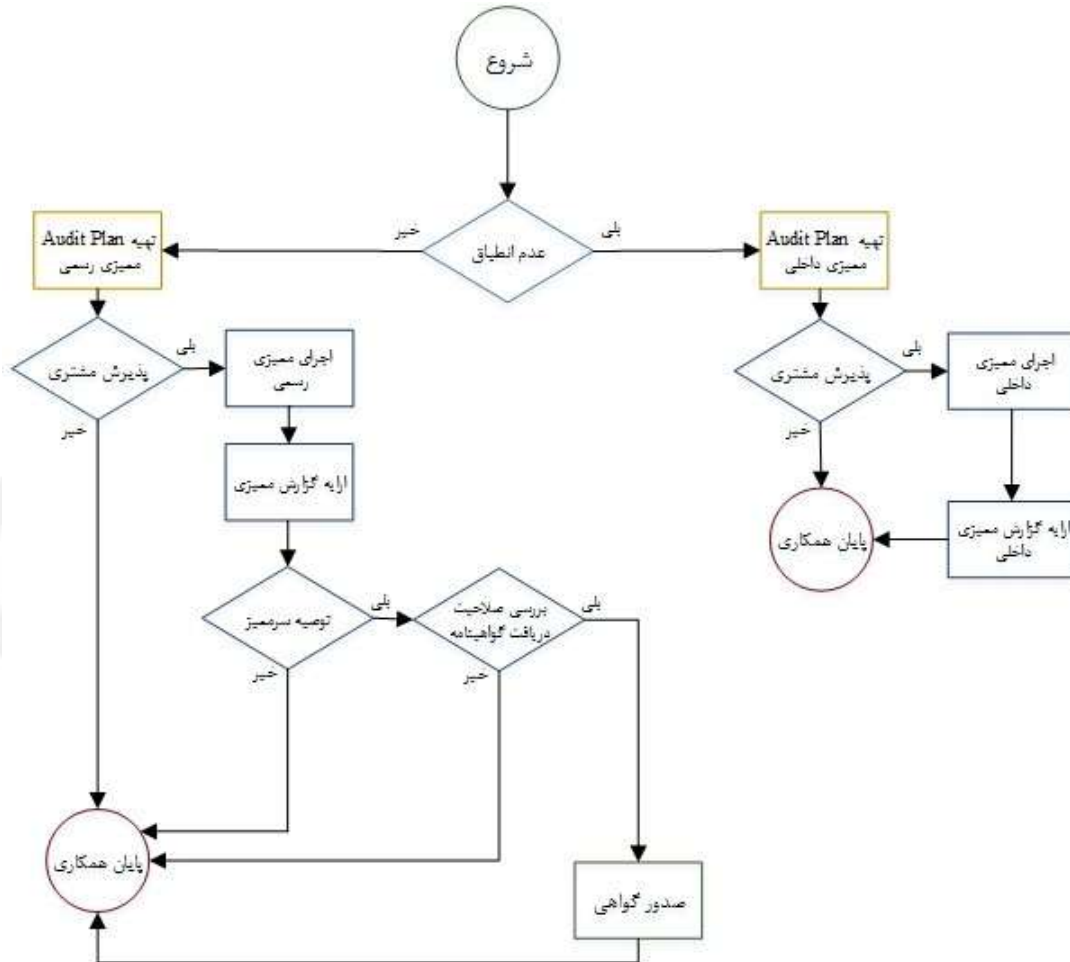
شروع

عدم انطباق

خیر

بلی

تهیه Audit Plan ممیزی رسمی

تهیه Audit Plan ممیزی داخلی

پذیرش مشتری

بلی

خیر

اجرای ممیزی رسمی

ارایه گزارش ممیزی

توصیه سرممیز

بلی

خیر

بررسی صلاحیت دریافت گواهینامه

بلی

خیر

پایان همکاری

صدور گواهی

پذیرش مشتری

بلی

خیر

اجرای ممیزی داخلی

پایان همکاری

ارایه گزارش ممیزی داخلی